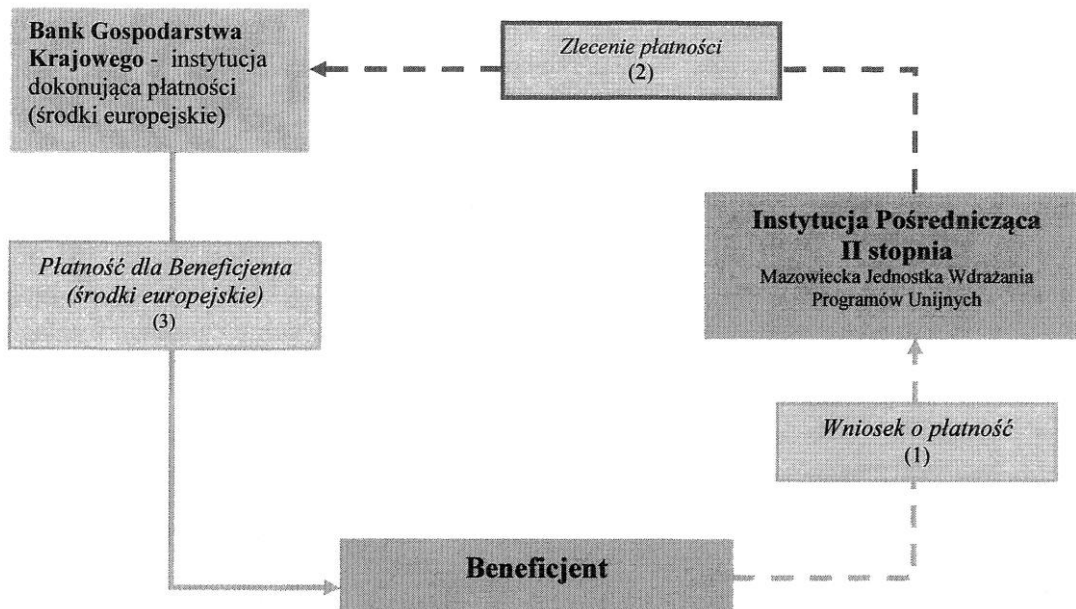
**Bank Gospodarstwa Krajowego** - instytucja dokonująca płatności (środki europejskie)

*Zlecenie płatności*
(2)

*Płatność dla Beneficjenta (środki europejskie)*
(3)

**Instytucja Pośrednicząca II stopnia**
Mazowiecka Jednostka Wdrażania Programów Unijnych

*Wniosek o płatność*
(1)

**Beneficjent**